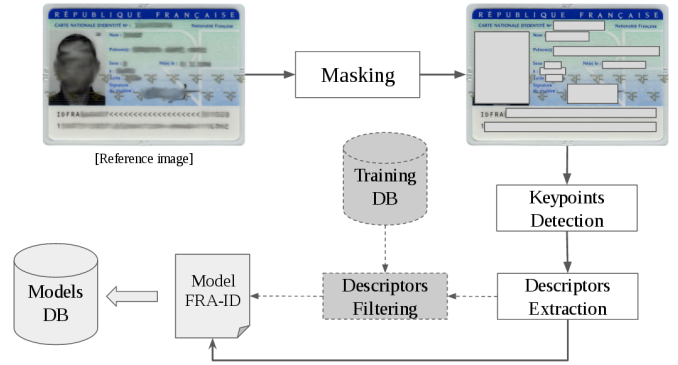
RÉPUBLIQUE FRANÇAISE
CARTE NATIONALE D'IDENTITÉ N°: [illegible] Nationalité Française
Nom: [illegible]
Prénom(s): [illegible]
Sexe: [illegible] Né(e) le: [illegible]
à: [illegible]
Taille: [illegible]
Signature du titulaire: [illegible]
IDFRA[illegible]<<<<<<<<<<<<<<<<<<<<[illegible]
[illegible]

[Reference image]

Masking

RÉPUBLIQUE FRANÇAISE
CARTE NATIONALE D'IDENTITÉ N°: Nationalité Française
Nom:
Prénom(s):
Sexe: Né(e) le:
à:
Taille:
Signature du titulaire:
IDFRA

Training DB

Keypoints Detection

Models DB

Model FRA-ID

Descriptors Filtering

Descriptors Extraction